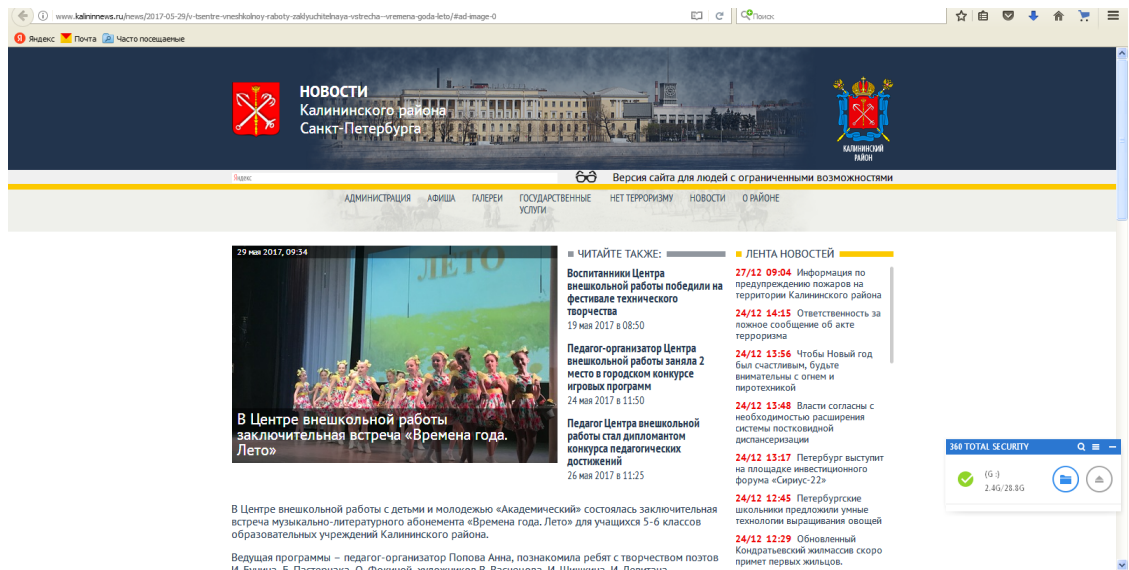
www.kalininnews.ru/news/2017-05-29/v-tsentre-vneshkolnoy-raboty-zaklyuchitelnaya-vstrecha--vremena-goda-leto/#ad-image-0

Поиск

Яндекс Почта Часто посещаемые

НОВОСТИ
Калининского района
Санкт-Петербурга

КАЛИНИНСКИЙ РАЙОН

Яндекс

Версия сайта для людей с ограниченными возможностями

АДМИНИСТРАЦИЯ АФИША ГАЛЕРЕИ ГОСУДАРСТВЕННЫЕ УСЛУГИ НЕТ ТЕРРОРИЗМУ НОВОСТИ О РАЙОНЕ

29 мая 2017, 09:34

ЛЕТО

В Центре внешкольной работы заключительная встреча «Времена года. Лето»

ЧИТАЙТЕ ТАКЖЕ:

Воспитанники Центра внешкольной работы победили на фестивале технического творчества
19 мая 2017 в 08:50

Педагог-организатор Центра внешкольной работы заняла 2 место в городском конкурсе игровых программ
24 мая 2017 в 11:50

Педагог Центра внешкольной работы стал дипломантом конкурса педагогических достижений
26 мая 2017 в 11:25

ЛЕНТА НОВОСТЕЙ

27/12 09:04 Информация по предупреждению пожаров на территории Калининского района

24/12 14:15 Ответственность за ложное сообщение об акте терроризма

24/12 13:56 Чтобы Новый год был счастливым, будьте внимательны с огнем и пиротехникой

24/12 13:48 Власти согласны с необходимостью расширения системы постковидной диспансеризации

24/12 13:17 Петербург выступит на площадке инвестиционного форума «Сириус-22»

24/12 12:45 Петербургские школьники предложили умные технологии выращивания овощей

24/12 12:29 Обновленный Кондратьевский жилмассив скоро примет первых жильцов.

360 TOTAL SECURITY
(G:)
2.4G/28.8G

В Центре внешкольной работы с детьми и молодежью «Академический» состоялась заключительная встреча музыкально-литературного абонемента «Времена года. Лето» для учащихся 5-6 классов образовательных учреждений Калининского района.

Ведущая программы – педагог-организатор Попова Анна, познакомила ребят с творчеством поэтов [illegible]